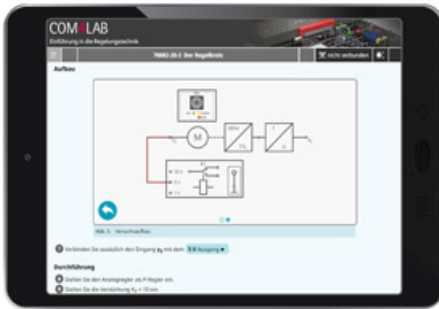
COM4LAB
Einführung in die Regelungstechnik

70002-20-2 Der Regelkreis

nicht verbunden

Aufbau

M

Abb. 3 Versuchsaufbau

Verbinden Sie zusätzlich den Eingang $y_0$ mit dem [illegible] Ausgang

Durchführung

Stellen Sie den Analogregler als P-Regler ein.

Stellen Sie die Verstärkung $K_p$ = 10 ein.